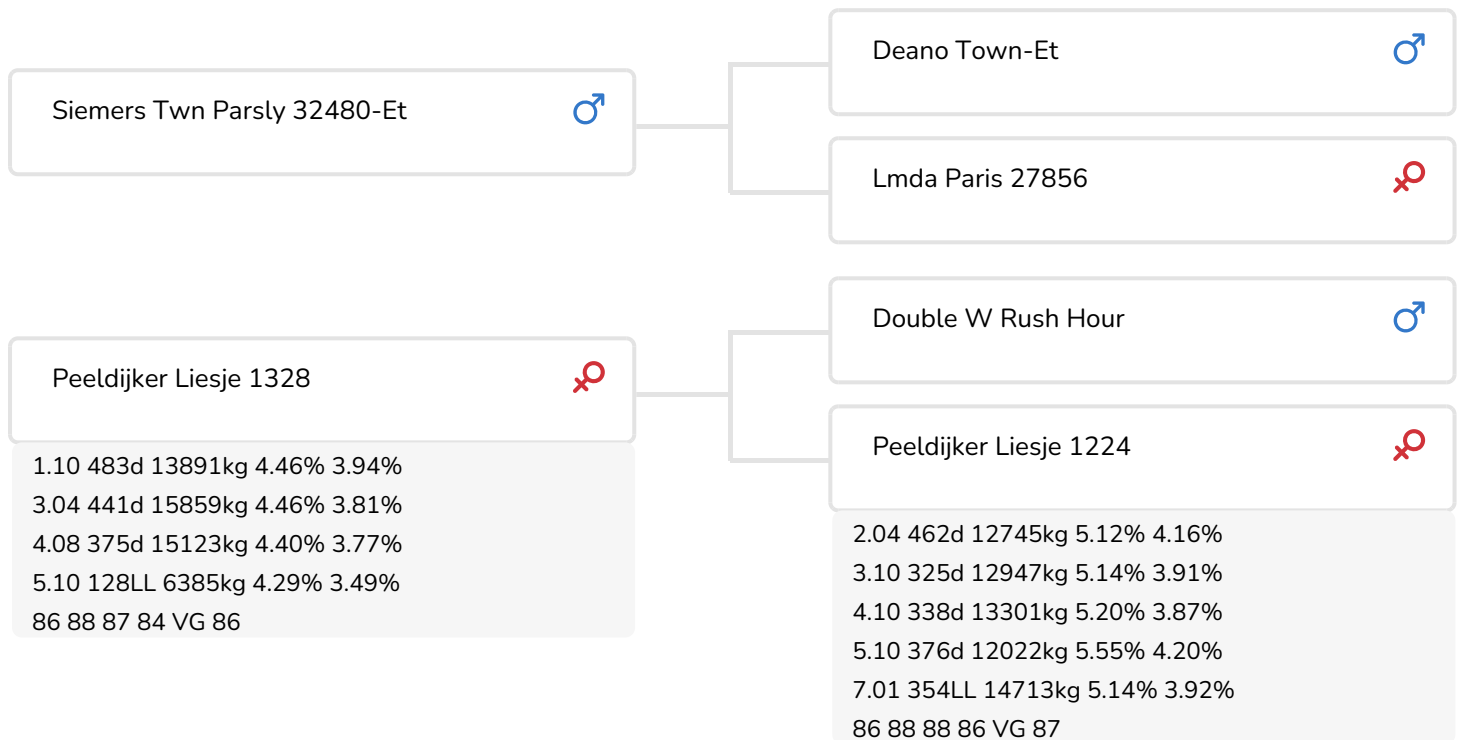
Siemers Twn Parsly 32480-Et ♂

Deano Town-Et ♂

Lmda Paris 27856 ♀

Peeldijker Liesje 1328 ♀

1.10 483d 13891kg 4.46% 3.94%
3.04 441d 15859kg 4.46% 3.81%
4.08 375d 15123kg 4.40% 3.77%
5.10 128LL 6385kg 4.29% 3.49%
86 88 87 84 VG 86

Double W Rush Hour ♂

Peeldijker Liesje 1224 ♀

2.04 462d 12745kg 5.12% 4.16%
3.10 325d 12947kg 5.14% 3.91%
4.10 338d 13301kg 5.20% 3.87%
5.10 376d 12022kg 5.55% 4.20%
7.01 354LL 14713kg 5.14% 3.92%
86 88 88 86 VG 87